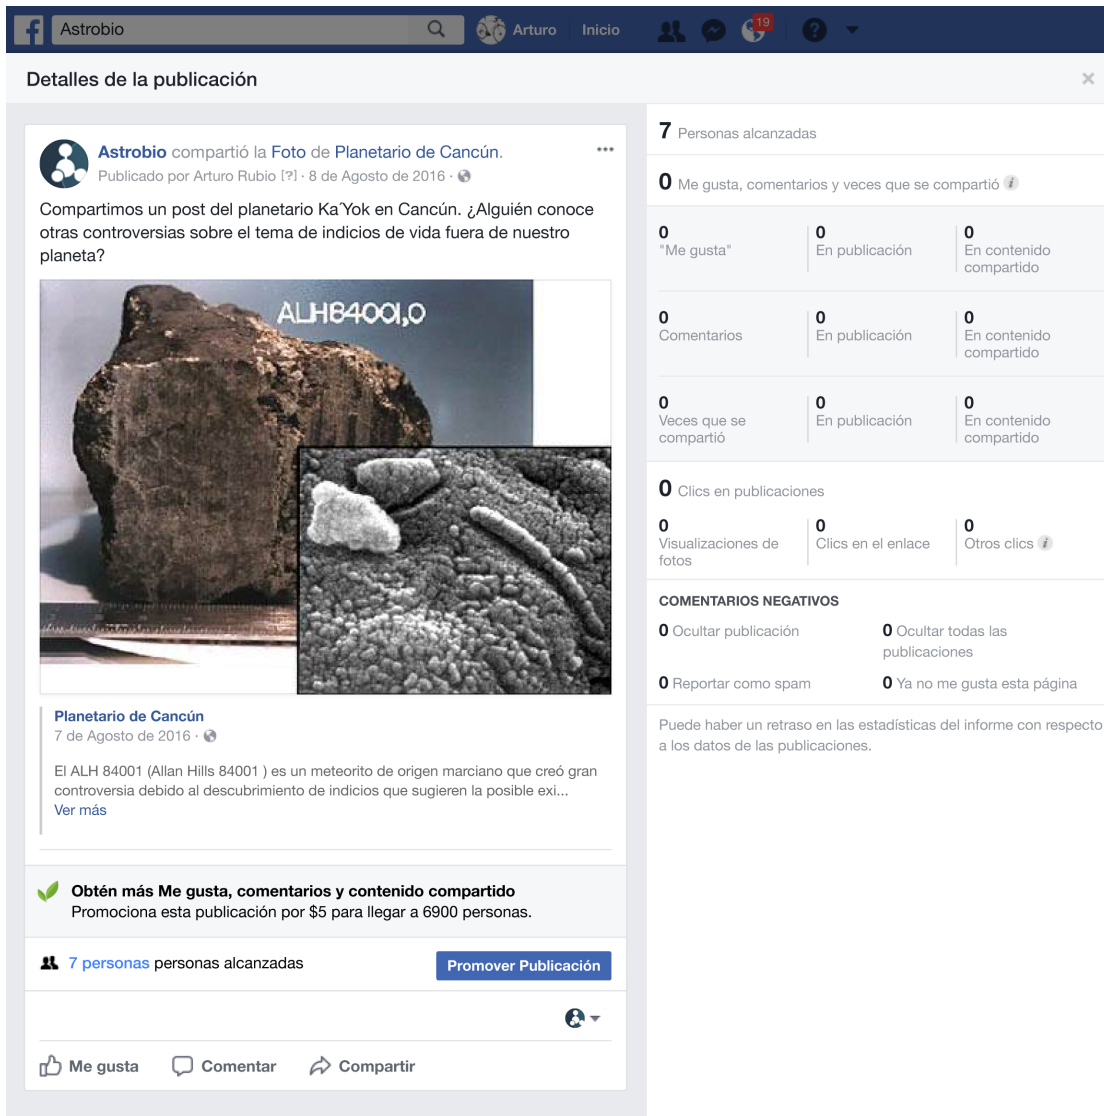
Astrobio Arturo Inicio 19

Detalles de la publicación ×

Astrobio compartió la Foto de Planetario de Cancún.
Publicado por Arturo Rubio [?] · 8 de Agosto de 2016 ·

Compartimos un post del planetario Ka´Yok en Cancún. ¿Alguién conoce otras controversias sobre el tema de indicios de vida fuera de nuestro planeta?

ALH84001,0

Planetario de Cancún
7 de Agosto de 2016 ·

El ALH 84001 (Allan Hills 84001 ) es un meteorito de origen marciano que creó gran controversia debido al descubrimiento de indicios que sugieren la posible exi...
Ver más

Obtén más Me gusta, comentarios y contenido compartido
Promociona esta publicación por $5 para llegar a 6900 personas.

7 personas personas alcanzadas
Promover Publicación

Me gusta Comentar Compartir

7 Personas alcanzadas

0 Me gusta, comentarios y veces que se compartió

| 0 "Me gusta" | 0 En publicación | 0 En contenido compartido |
|---|---|---|
| 0 Comentarios | 0 En publicación | 0 En contenido compartido |
| 0 Veces que se compartió | 0 En publicación | 0 En contenido compartido |

0 Clics en publicaciones

| 0 Visualizaciones de fotos | 0 Clics en el enlace | 0 Otros clics |
|---|---|---|

COMENTARIOS NEGATIVOS

0 Ocultar publicación
0 Ocultar todas las publicaciones
0 Reportar como spam
0 Ya no me gusta esta página

Puede haber un retraso en las estadísticas del informe con respecto a los datos de las publicaciones.